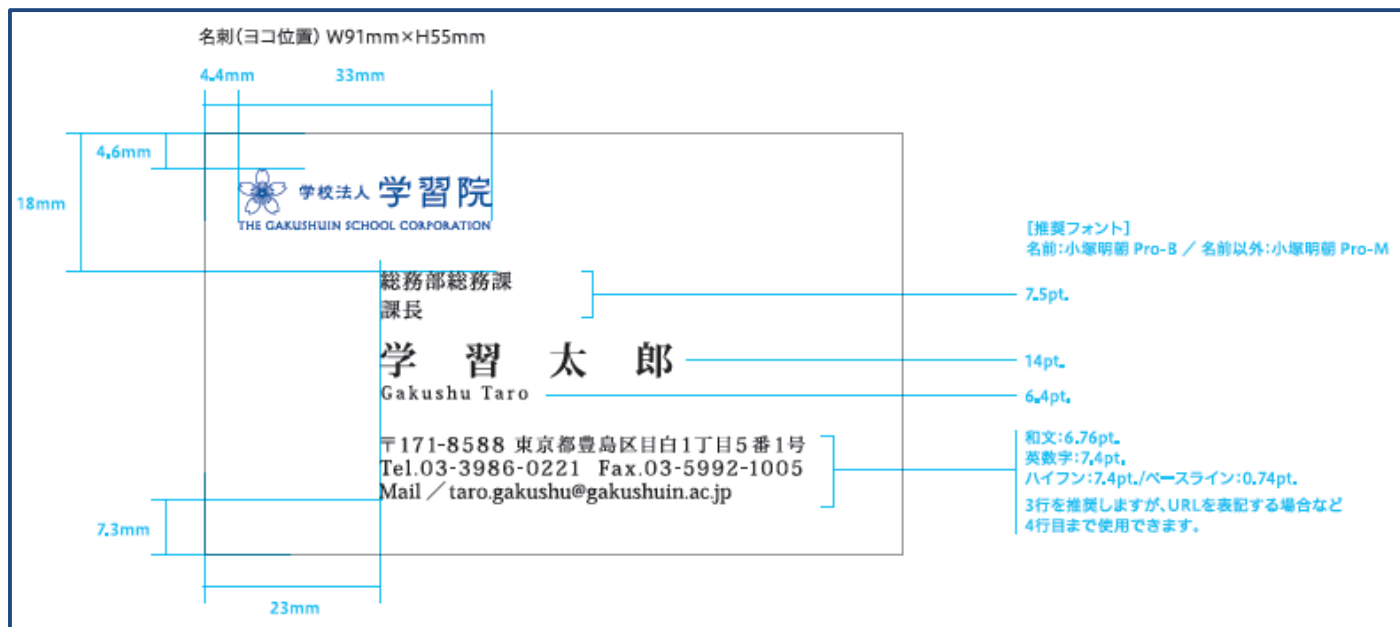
名刺（ヨコ位置）W91mm×H55mm

4.4mm
33mm
4.6mm
18mm

学校法人 学習院
THE GAKUSHUIN SCHOOL CORPORATION

総務部総務課
課長
学　習　太　郎
Gakushu Taro

〒171-8588 東京都豊島区目白1丁目5番1号
Tel.03-3986-0221　Fax.03-5992-1005
Mail ／ taro.gakushu@gakushuin.ac.jp

7.3mm
23mm

［推奨フォント］
名前：小塚明朝 Pro-B ／ 名前以外：小塚明朝 Pro-M

7.5pt.
14pt.
6.4pt.

和文：6.76pt.
英数字：7.4pt.
ハイフン：7.4pt./ベースライン：0.74pt.
3行を推奨しますが、URLを表記する場合など4行目まで使用できます。